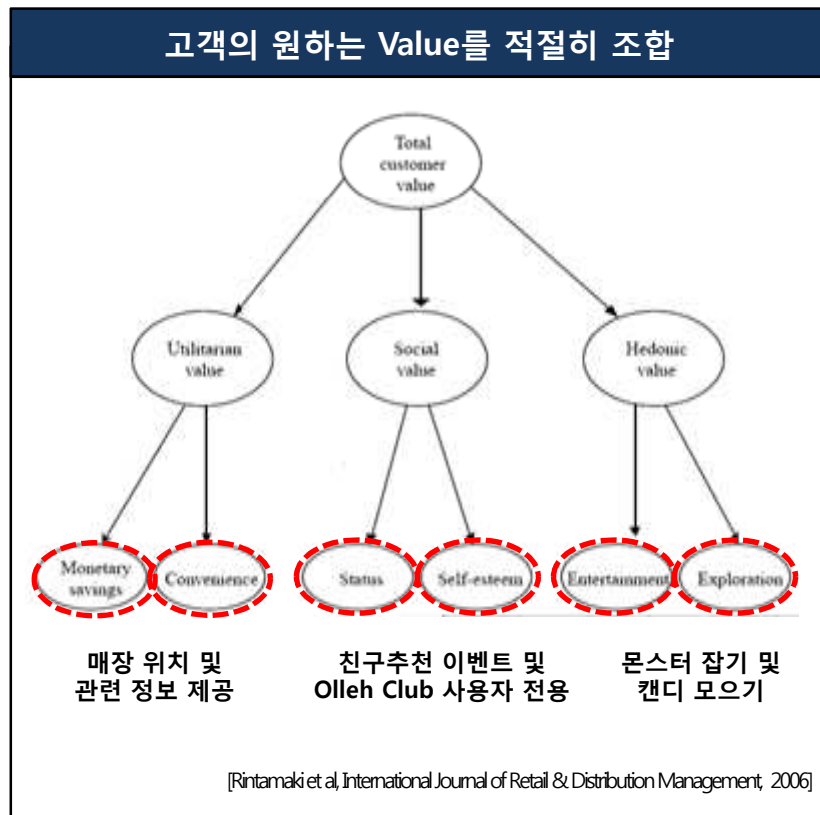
고객의 원하는 Value를 적절히 조합

Total customer value

Utilitarian value

Social value

Hedonic value

Monetary savings

Convenience

Status

Self-esteem

Entertainment

Exploration

매장 위치 및 관련 정보 제공

친구추천 이벤트 및 Olleh Club 사용자 전용

몬스터 잡기 및 캔디 모으기

[Rintamaki et al, International Journal of Retail & Distribution Management, 2006]